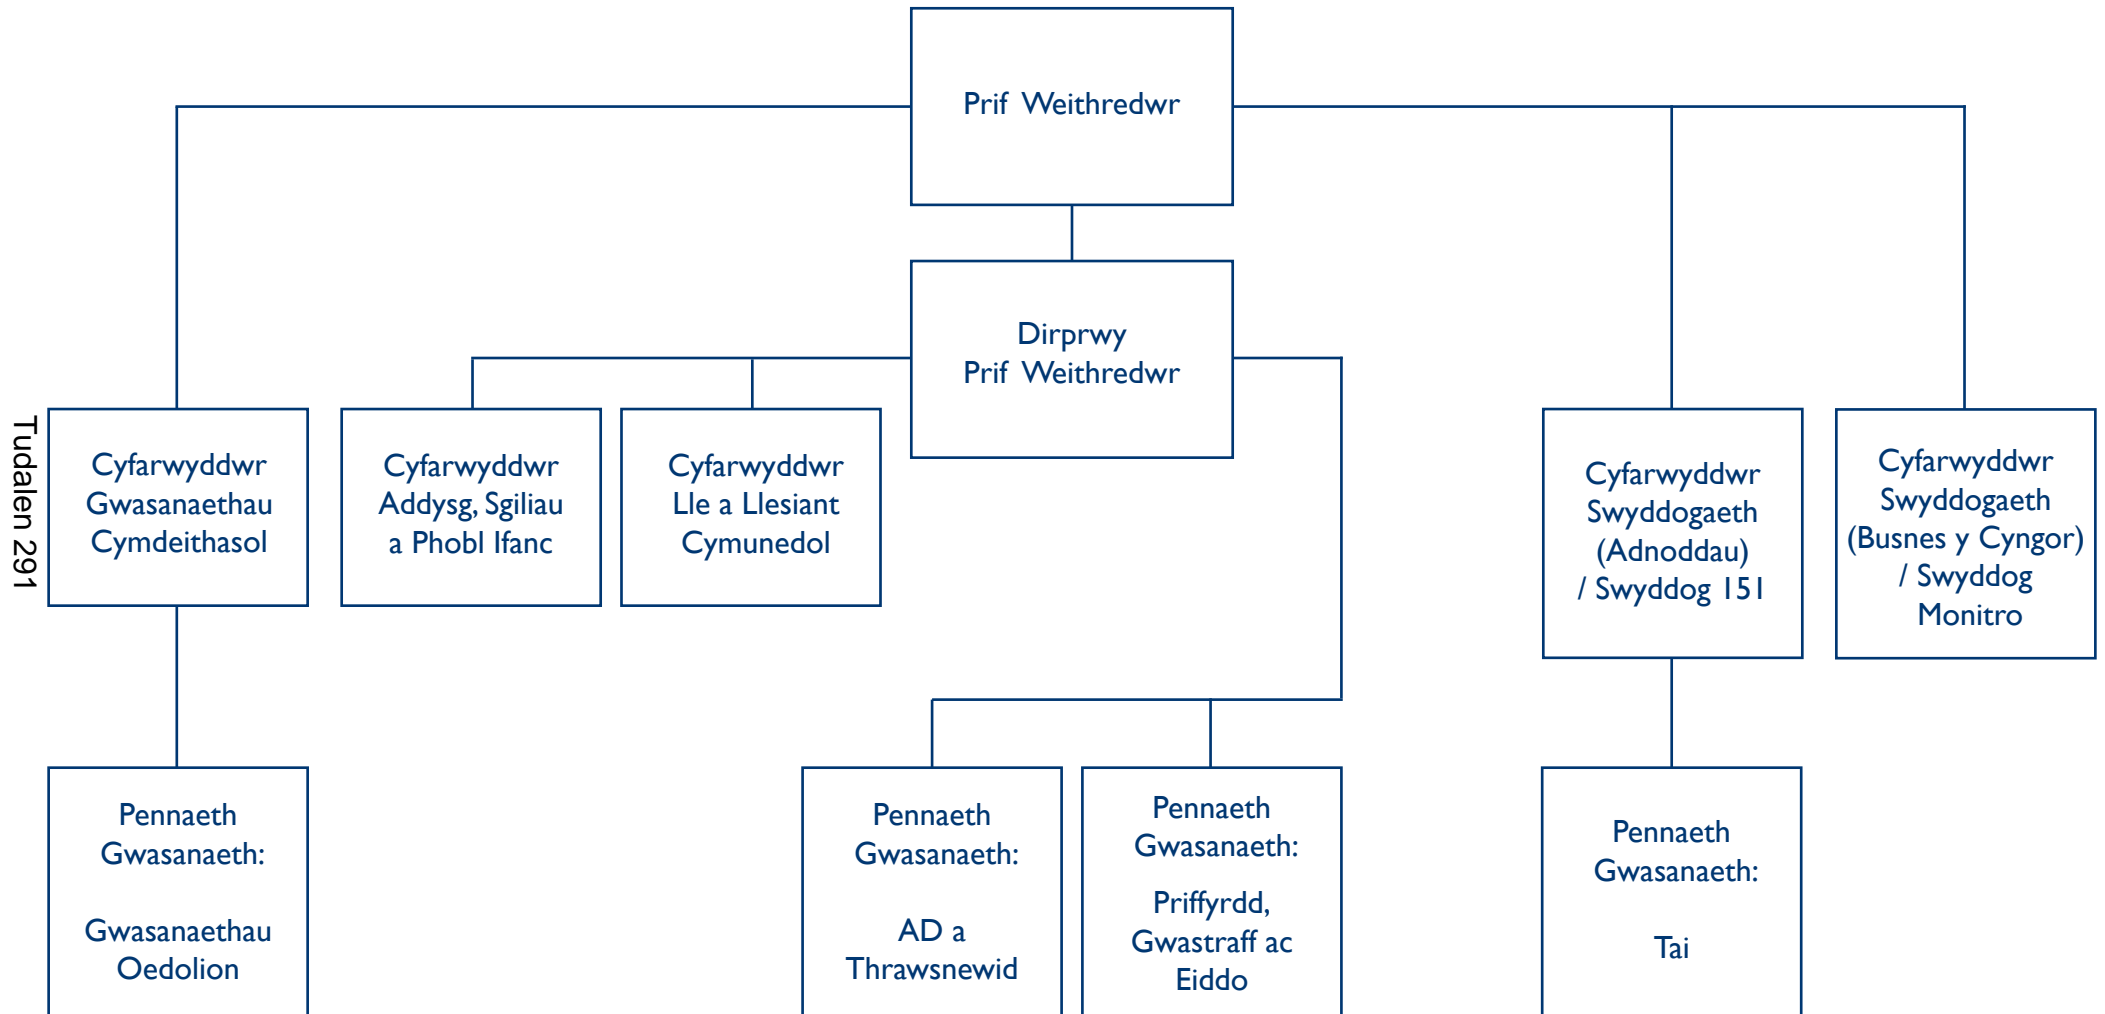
Prif Weithredwr

Dirprwy Prif Weithredwr

Tudalen 291

Cyfarwyddwr Gwasanaethau Cymdeithasol

Cyfarwyddwr Addysg, Sgiliau a Phobl Ifanc

Cyfarwyddwr Lle a Llesiant Cymunedol

Cyfarwyddwr Swyddogaeth (Adnoddau) / Swyddog 151

Cyfarwyddwr Swyddogaeth (Busnes y Cyngor) / Swyddog Monitro

Pennaeth Gwasanaeth:

Gwasanaethau Oedolion

Pennaeth Gwasanaeth:

AD a Thrawsnewid

Pennaeth Gwasanaeth:

Priffyrdd, Gwastraff ac Eiddo

Pennaeth Gwasanaeth:

Tai